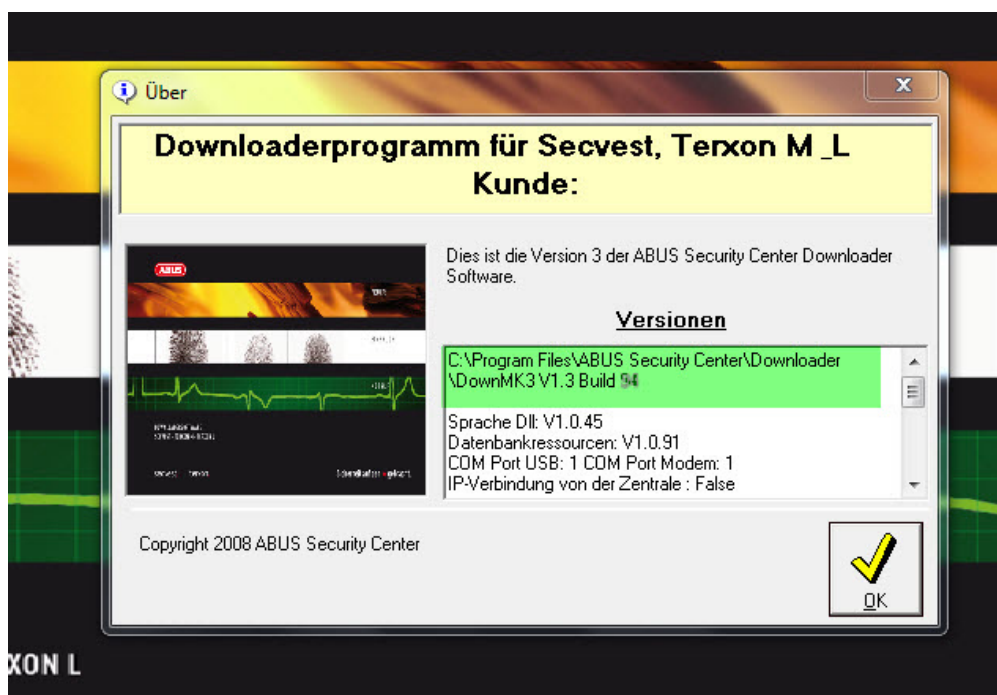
Über

Downloaderprogramm für Secvest, Terxon M _L
Kunde:

ABUS

Dies ist die Version 3 der ABUS Security Center Downloader Software.

Versionen

C:\Program Files\ABUS Security Center\Downloader \DownMK3 V1.3 Build 94

Sprache Dll: V1.0.45
Datenbankressourcen: V1.0.91
COM Port USB: 1 COM Port Modem: 1
IP-Verbindung von der Zentrale : False

Copyright 2008 ABUS Security Center

OK

XON L